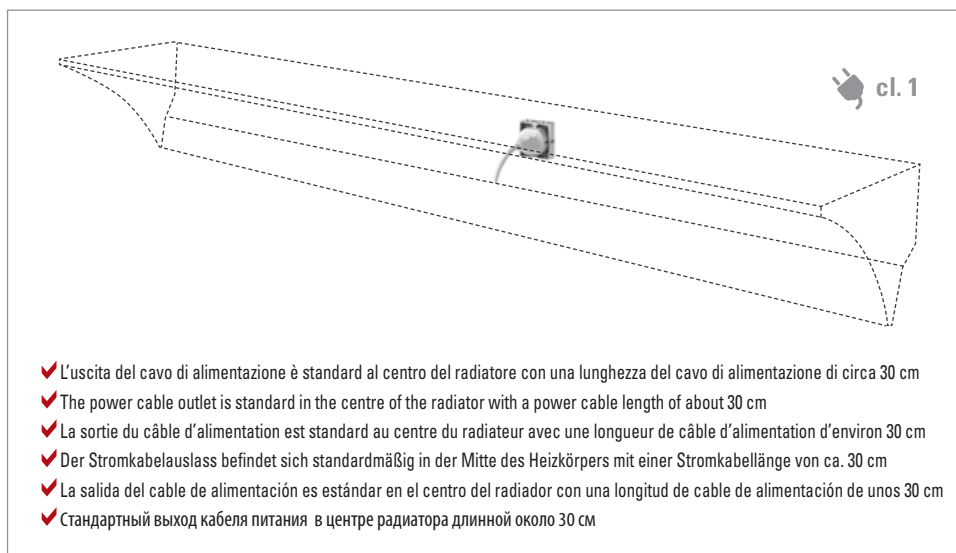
cl. 1

L’uscita del cavo di alimentazione è standard al centro del radiatore con una lunghezza del cavo di alimentazione di circa 30 cm

The power cable outlet is standard in the centre of the radiator with a power cable length of about 30 cm

La sortie du câble d’alimentation est standard au centre du radiateur avec une longueur de câble d’alimentation d’environ 30 cm

Der Stromkabelauslass befindet sich standardmäßig in der Mitte des Heizkörpers mit einer Stromkabellänge von ca. 30 cm

La salida del cable de alimentación es estándar en el centro del radiador con una longitud de cable de alimentación de unos 30 cm

Стандартный выход кабеля питания в центре радиатора длинной около 30 см